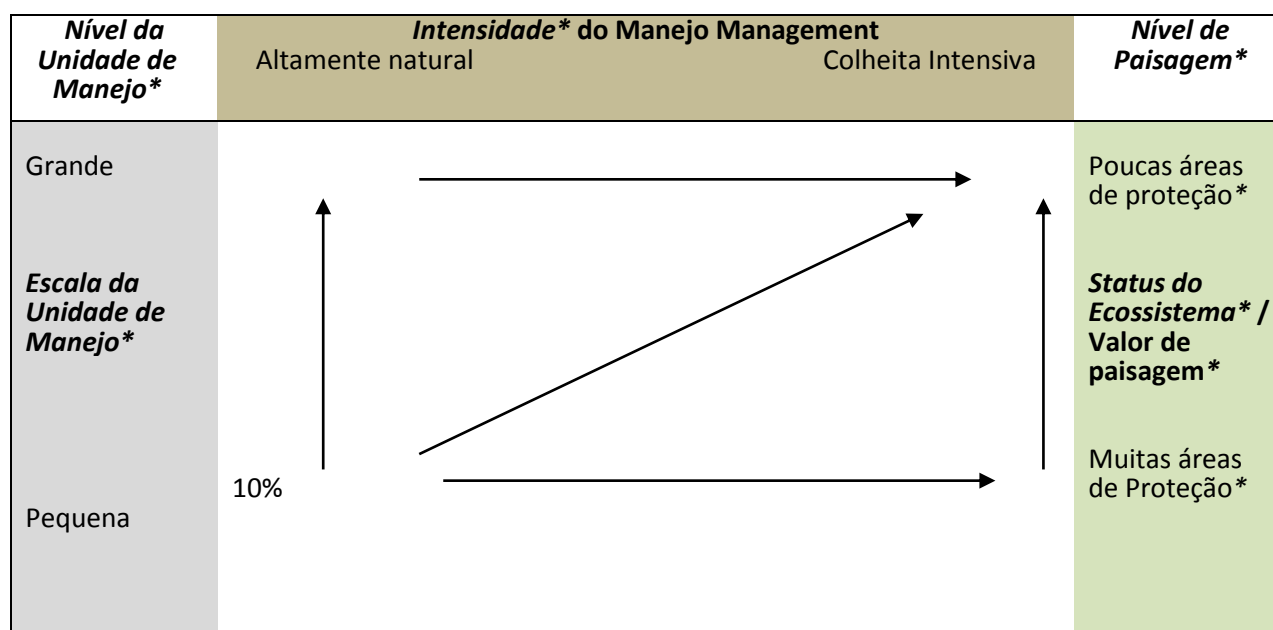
| Nível da Unidade de Manejo* | Intensidade* do Manejo Management<br>Altamente natural Colheita Intensiva | Nível de Paisagem* |
|---|---|---|
| Grande<br><br>Escala da Unidade de Manejo*<br><br>Pequena | 10% | Poucas áreas de proteção*<br><br>Status do Ecossistema* / Valor de paisagem*<br><br>Muitas áreas de Proteção* |